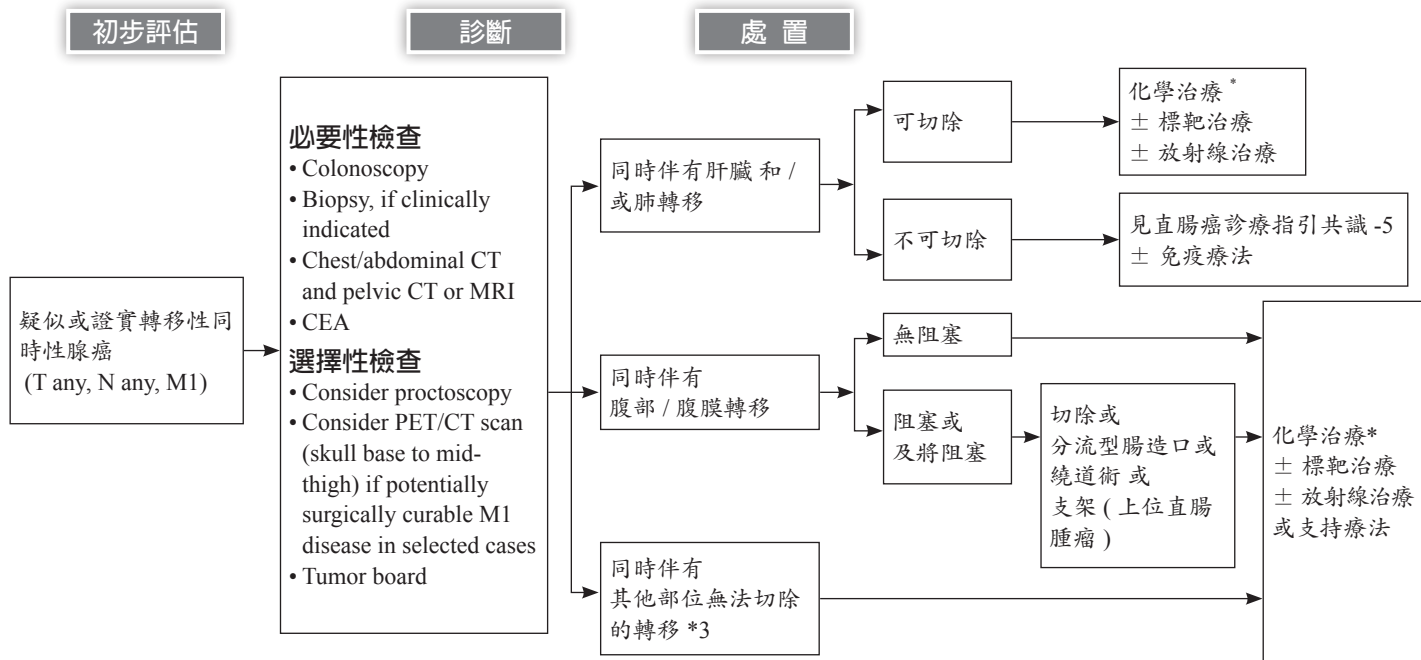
初步評估

診斷

處 置

疑似或證實轉移性同時性腺癌
(T any, N any, M1)

必要性檢查
• Colonoscopy
• Biopsy, if clinically indicated
• Chest/abdominal CT and pelvic CT or MRI
• CEA
選擇性檢查
• Consider proctoscopy
• Consider PET/CT scan (skull base to mid-thigh) if potentially surgically curable M1 disease in selected cases
• Tumor board

同時伴有肝臟 和 / 或肺轉移

可切除

化學治療 *
± 標靶治療
± 放射線治療

不可切除

見直腸癌診療指引共識 -5
± 免疫療法

同時伴有
腹部 / 腹膜轉移

無阻塞

阻塞或
及將阻塞

切除或
分流型腸造口或
繞道術 或
支架 ( 上位直腸腫瘤 )

化學治療*
± 標靶治療
± 放射線治療
或支持療法

同時伴有
其他部位無法切除
的轉移 *3